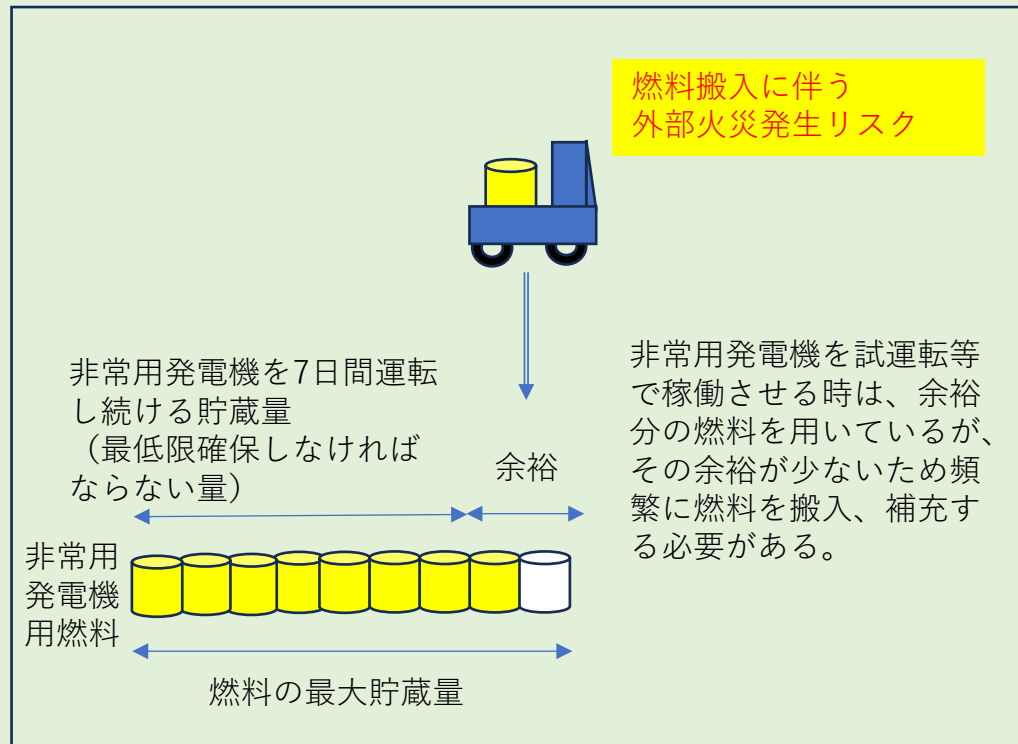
燃料搬入に伴う
外部火災発生リスク

非常用発電機を7日間運転し続ける貯蔵量
（最低限確保しなければならない量）

余裕

非常用発電機を試運転等で稼働させる時は、余裕分の燃料を用いているが、その余裕が少ないため頻繁に燃料を搬入、補充する必要がある。

非常用
発電機
用燃料

燃料の最大貯蔵量